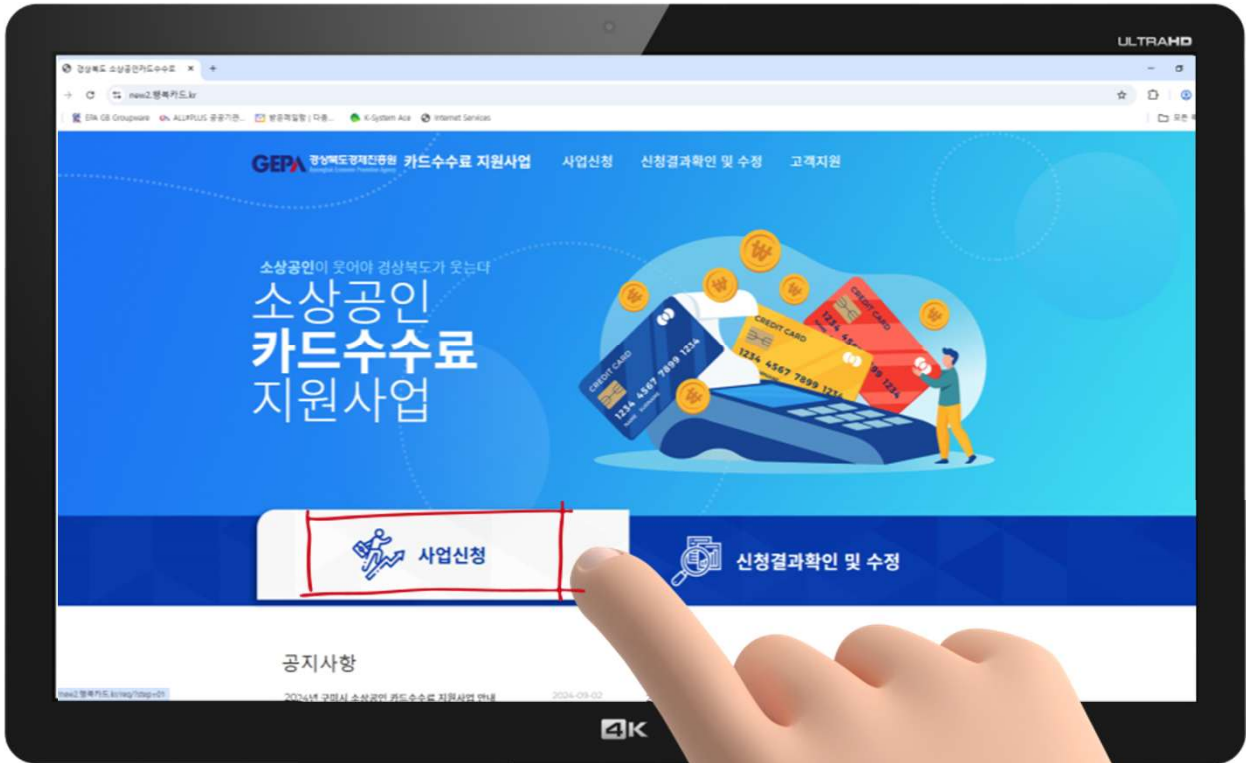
ULTRAHD

경상북도 소상공인카드수수료 ×
+
new2.행복카드.kr
EPA GB Groupware
ALLPLUS 공공기관...
받은메일함 | 다음...
K-System Ace
Internet Services
모든 북

GEPA 경상북도경제진흥원 Gyeongbuk Economic Promotion Agency
카드수수료 지원사업
사업신청
신청결과확인 및 수정
고객지원

소상공인이 웃어야 경상북도가 웃는다
소상공인
카드수수료
지원사업

CREDIT CARD
1234 4567 7899 1234
CREDIT CARD
1234 4567 7899 1234
CREDIT CARD
1234 4567 7899 1234

사업신청
신청결과확인 및 수정

공지사항
2024년 구미시 소상공인 카드수수료 지원사업 안내
2024-09-02
new2.행복카드.kr/req/?step=01

4K